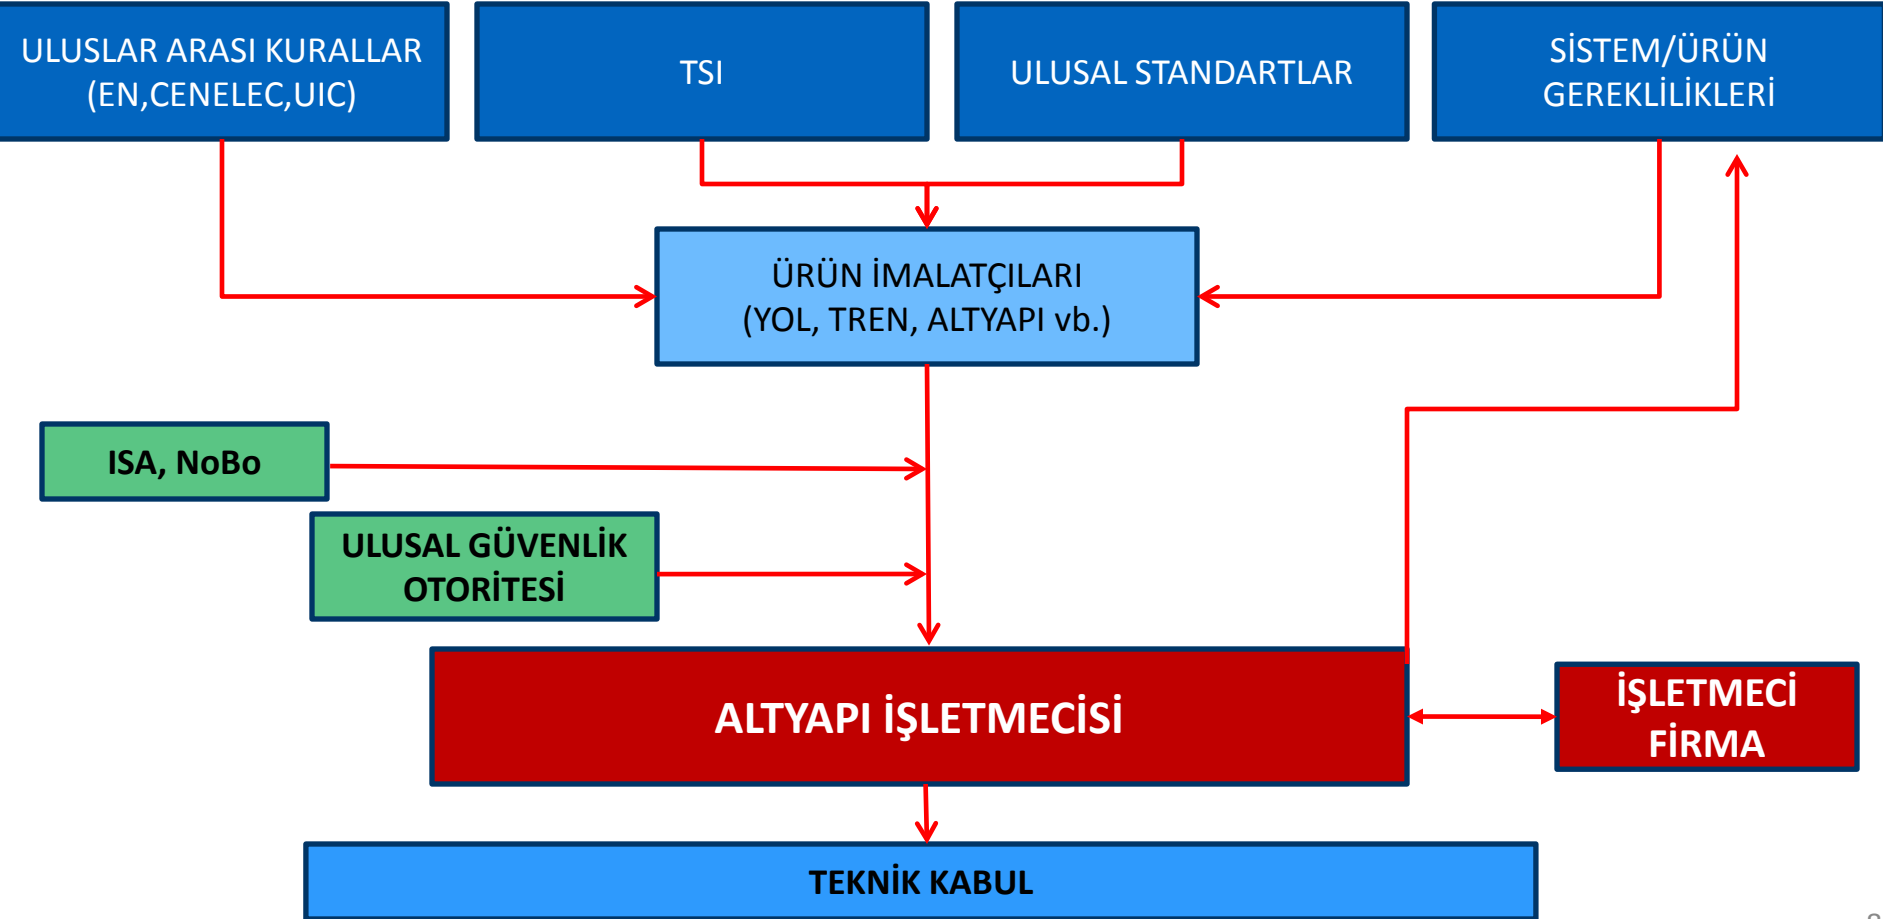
ULUSLAR ARASI KURALLAR (EN,CENELEC,UIC)

TSI

ULUSAL STANDARTLAR

SİSTEM/ÜRÜN GEREKLİLİKLERİ

ÜRÜN İMALATÇILARI (YOL, TREN, ALTYAPI vb.)

ISA, NoBo

ULUSAL GÜVENLİK OTORİTESİ

ALTYAPI İŞLETMECİSİ

İŞLETMECİ FİRMA

TEKNİK KABUL